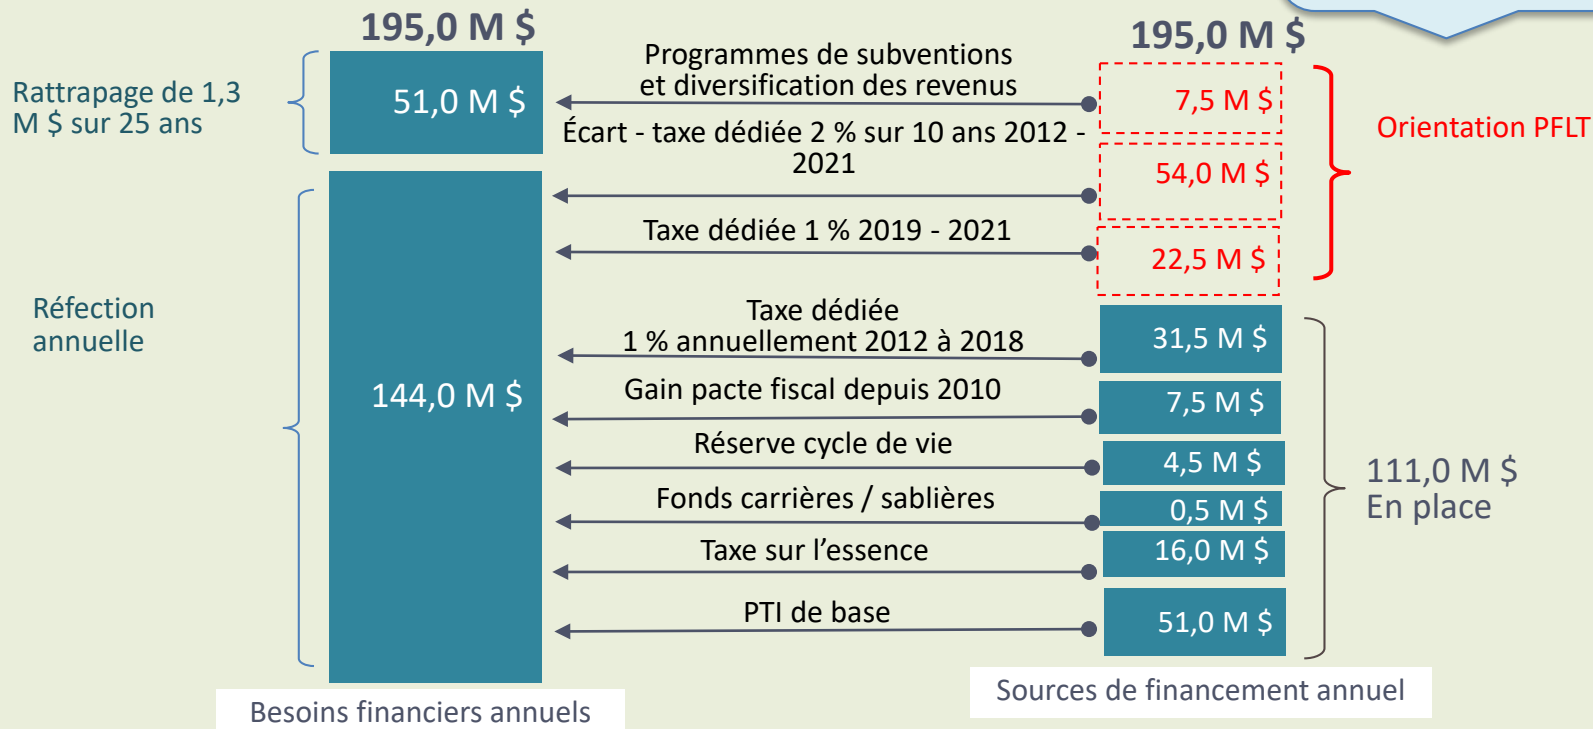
195,0 M $

Rattrapage de 1,3 M $ sur 25 ans

51,0 M $

Réfection annuelle

144,0 M $

Besoins financiers annuels

Programmes de subventions et diversification des revenus

Écart - taxe dédiée 2 % sur 10 ans 2012 - 2021

Taxe dédiée 1 % 2019 - 2021

Taxe dédiée 1 % annuellement 2012 à 2018

Gain pacte fiscal depuis 2010

Réserve cycle de vie

Fonds carrières / sablières

Taxe sur l'essence

PTI de base

195,0 M $

7,5 M $

54,0 M $

22,5 M $

Orientation PFLT

31,5 M $

7,5 M $

4,5 M $

0,5 M $

16,0 M $

51,0 M $

111,0 M $ En place

Sources de financement annuel